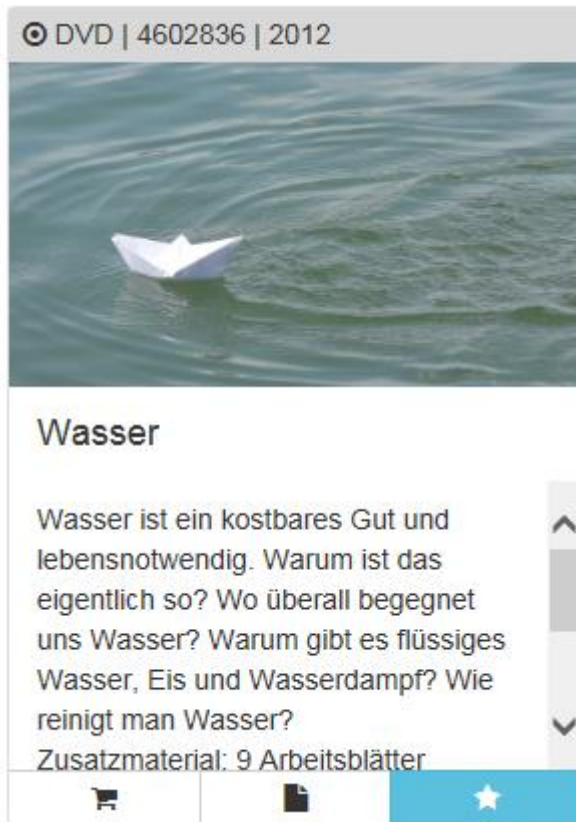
DVD | 4602836 | 2012

Wasser

Wasser ist ein kostbares Gut und lebensnotwendig. Warum ist das eigentlich so? Wo überall begegnet uns Wasser? Warum gibt es flüssiges Wasser, Eis und Wasserdampf? Wie reinigt man Wasser? Zusatzmaterial: 9 Arbeitsblätter